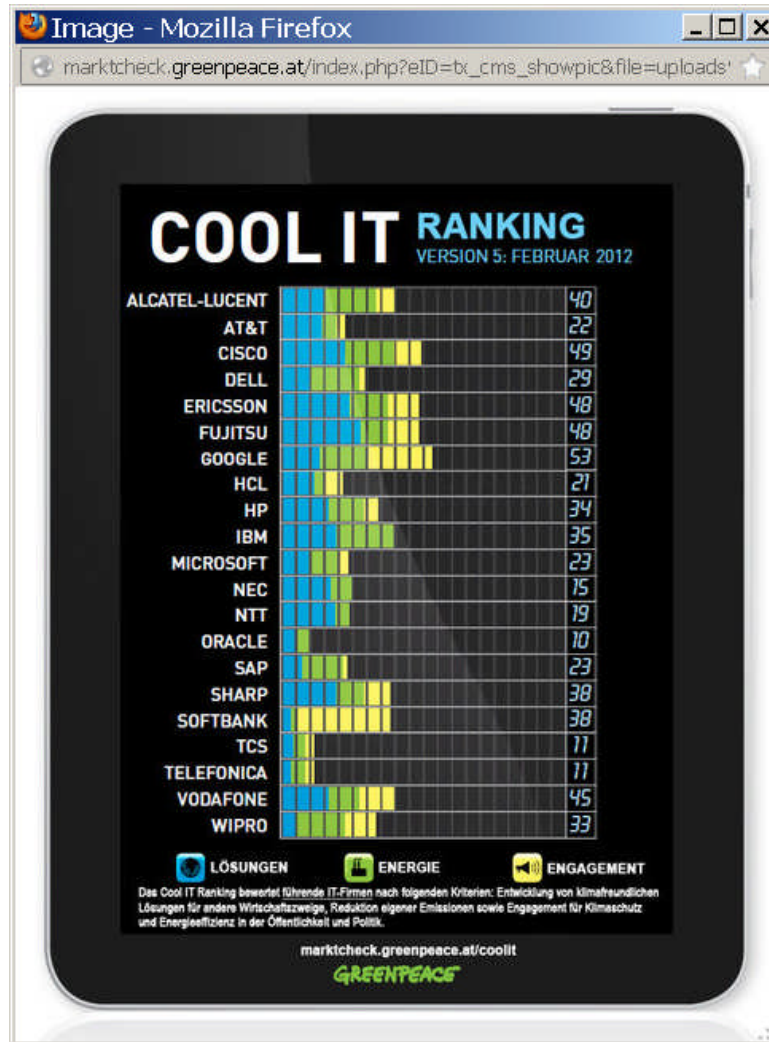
Image - Mozilla Firefox

marktcheck.greenpeace.at/index.php?eID=tx_cms_showpic&file=uploads/

COOL IT RANKING
VERSION 5: FEBRUAR 2012

| | |
|---|---|
| ALCATEL-LUCENT | 40 |
| AT&T | 22 |
| CISCO | 49 |
| DELL | 29 |
| ERICSSON | 48 |
| FUJITSU | 48 |
| GOOGLE | 53 |
| HCL | 21 |
| HP | 34 |
| IBM | 35 |
| MICROSOFT | 23 |
| NEC | 15 |
| NTT | 19 |
| ORACLE | 10 |
| SAP | 23 |
| SHARP | 38 |
| SOFTBANK | 38 |
| TCS | 11 |
| TELEFONICA | 11 |
| VODAFONE | 45 |
| WIPRO | 33 |

LÖSUNGEN ENERGIE ENGAGEMENT

Das Cool IT Ranking bewertet führende IT-Firmen nach folgenden Kriterien: Entwicklung von klimafreundlichen Lösungen für andere Wirtschaftszweige, Reduktion eigener Emissionen sowie Engagement für Klimaschutz und Energieeffizienz in der Öffentlichkeit und Politik.

marktcheck.greenpeace.at/coolit
GREENPEACE